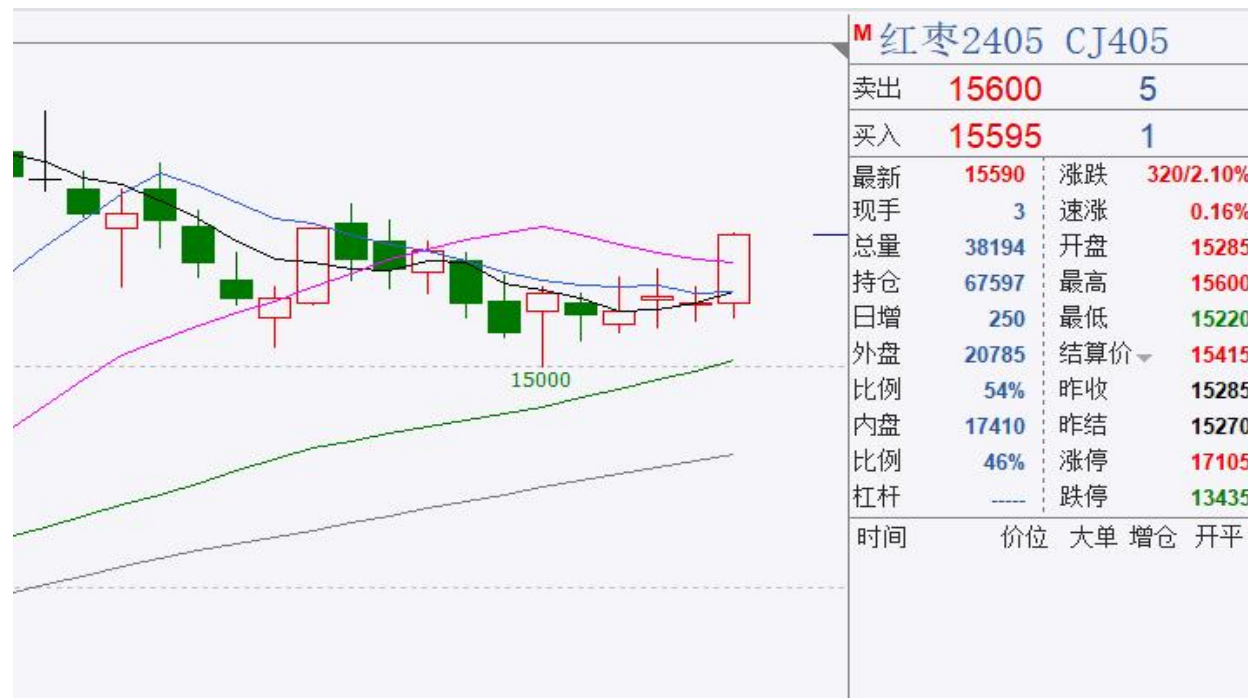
15000

M 红枣2405 CJ405

| 卖出 | 15600 | 5 |
|---|---|---|
| 买入 | 15595 | 1 |

| 最新 | 15590 | 涨跌 | 320/2.10% |
|---|---|---|---|
| 现手 | 3 | 速涨 | 0.16% |
| 总量 | 38194 | 开盘 | 15285 |
| 持仓 | 67597 | 最高 | 15600 |
| 日增 | 250 | 最低 | 15220 |
| 外盘 | 20785 | 结算价 | 15415 |
| 比例 | 54% | 昨收 | 15285 |
| 内盘 | 17410 | 昨结 | 15270 |
| 比例 | 46% | 涨停 | 17105 |
| 杠杆 | ----- | 跌停 | 13435 |

时间 价位 大单 增仓 开平